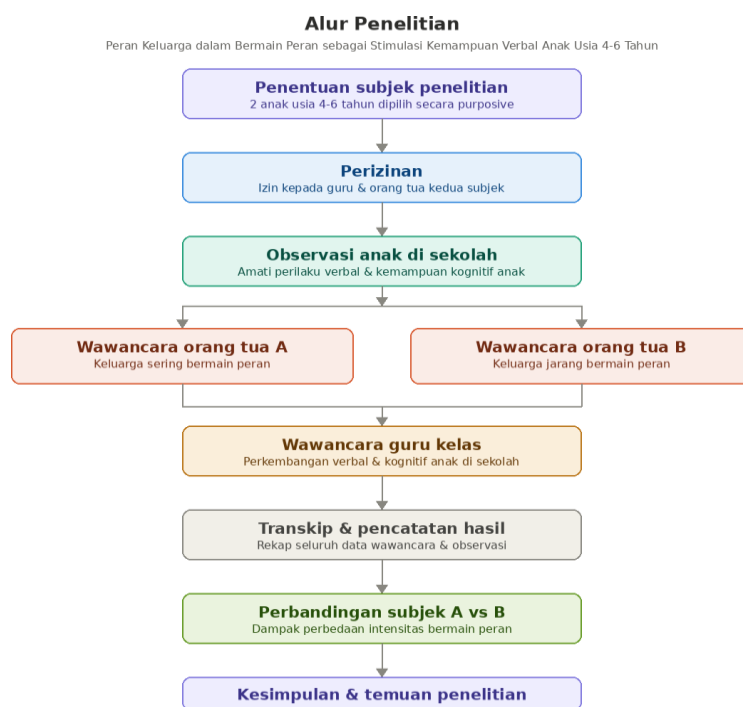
Alur Penelitian
Peran Keluarga dalam Bermain Peran sebagai Stimulasi Kemampuan Verbal Anak Usia 4-6 Tahun

Penentuan subjek penelitian
2 anak usia 4-6 tahun dipilih secara purposive

Perizinan
Izin kepada guru & orang tua kedua subjek

Observasi anak di sekolah
Amati perilaku verbal & kemampuan kognitif anak

Wawancara orang tua A
Keluarga sering bermain peran

Wawancara orang tua B
Keluarga jarang bermain peran

Wawancara guru kelas
Perkembangan verbal & kognitif anak di sekolah

Transkip & pencatatan hasil
Rekap seluruh data wawancara & observasi

Perbandingan subjek A vs B
Dampak perbedaan intensitas bermain peran

Kesimpulan & temuan penelitian